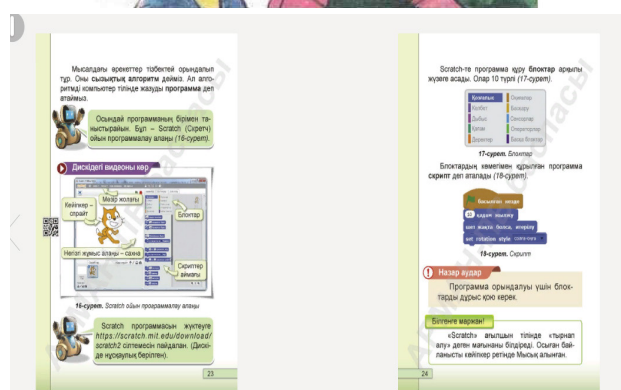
Мысалдағы әрекеттер тізбектей орындалып тұр. Оны сызықтық алгоритм дейміз. Ал алгоритмді компьютер тіліне жазуды программа деп атаймыз.

Осындай программаның бірімен танысайық. Бұл – Scratch (Скретч) ойын программалау алаңы (16-сурет).

Дискідегі видеоны көр

Кейіпкер – спрайт

Мәзір жолағы

Блоктар

Негізгі жұмыс алаңы – сахна

Скрипттер аймағы

16-сурет. Scratch ойын программалау алаңы

Scratch программасын жүктеуге https://scratch.mit.edu/download/scratch2 сілтемесін пайдалан. (Дискіде нұсқаулық берілген).

23

Scratch-те программа құру блоктар арқылы жүзеге асады. Олар 10 түрлі (17-сурет).

| Қозғалыс | Оқиғалар |
|---|---|
| Келбет | Басқару |
| Дыбыс | Сенсорлар |
| Қалам | Операторлар |
| Деректер | Басқа блоктар |

17-сурет. Блоктар

Блоктардың көмегімен құрылған программа скрипт деп аталады (18-сурет).

басылған кезде
10 қадам жасау
шет жаққа болса, серпілу
set rotation style солға-оңға

18-сурет. Скрипт

Назар аудар
Программа орындалуы үшін блоктарды дұрыс қою керек.

Білгенге маржан!
«Scratch» ағылшын тілінде «тырналау» деген мағынаны білдіреді. Осыған байланысты кейіпкер ретінде Мысық алынған.

24